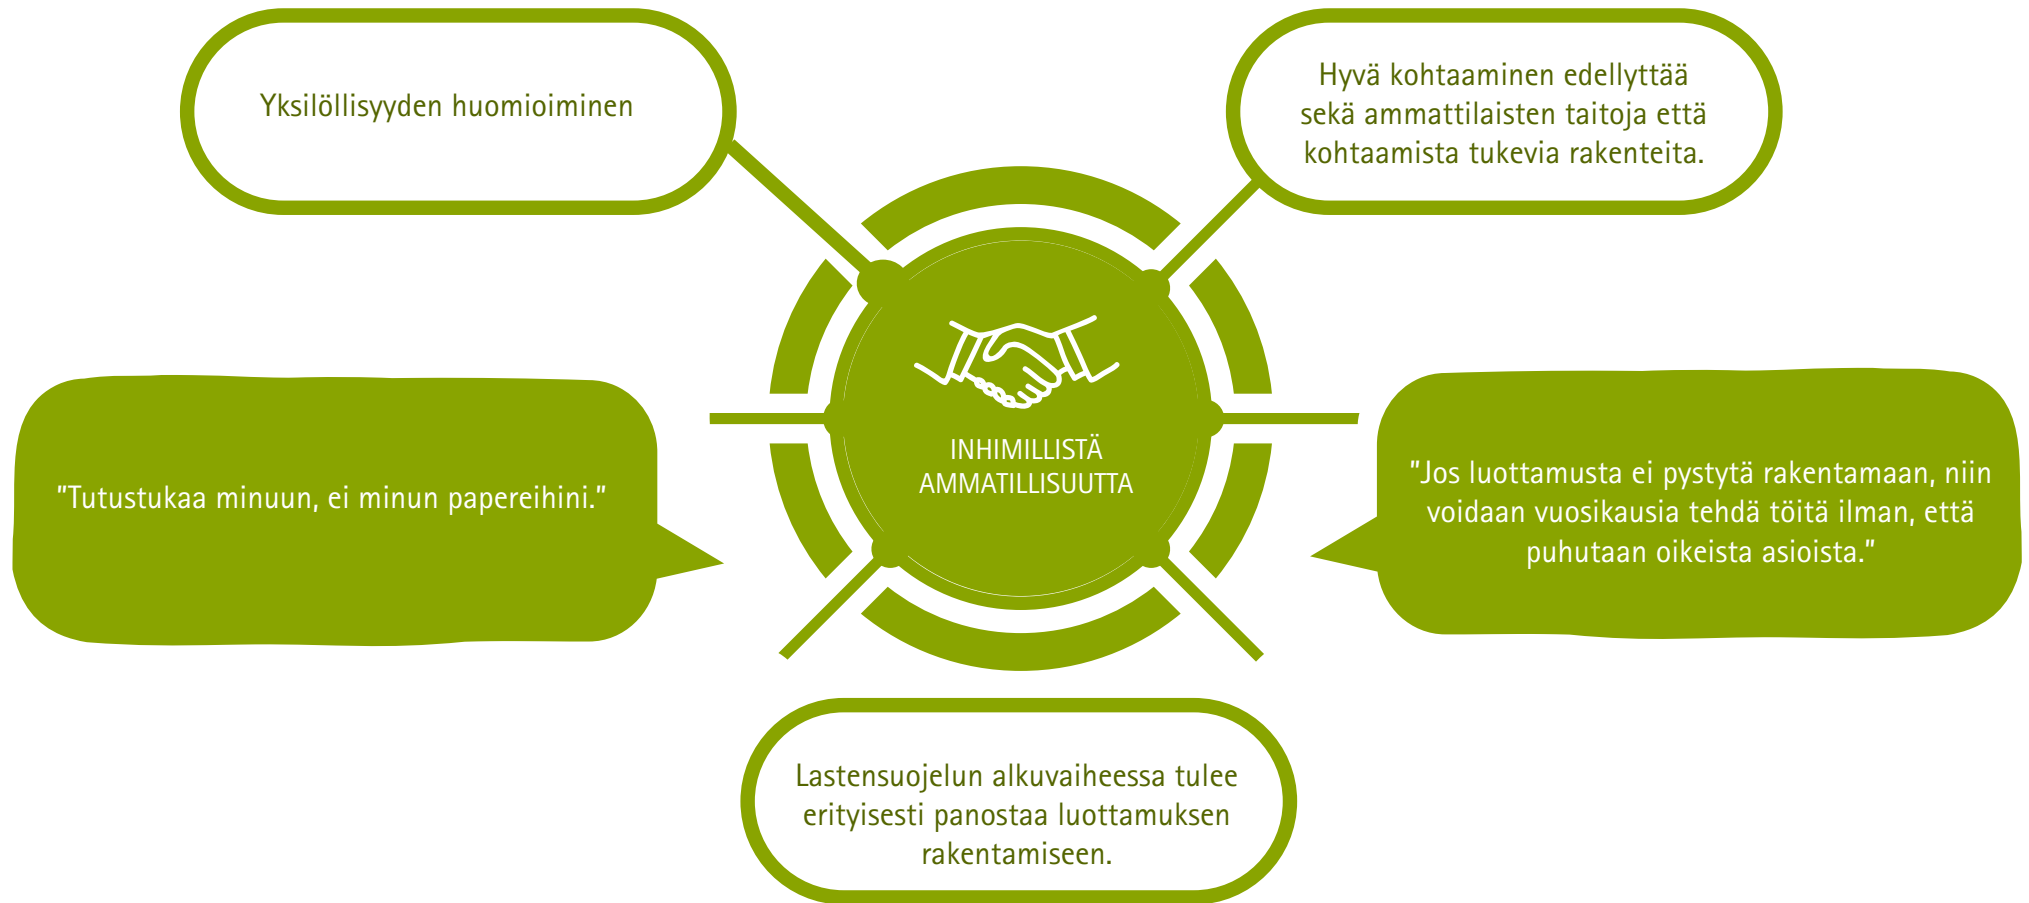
Yksilöllisyyden huomioiminen

Hyvä kohtaaminen edellyttää sekä ammattilaisten taitoja että kohtaamista tukevia rakenteita.

"Tutustukaa minuun, ei minun papereihini."

INHIMILLISTÄ AMMATILLISUUTTA

"Jos luottamusta ei pystytä rakentamaan, niin voidaan vuosikausia tehdä töitä ilman, että puhutaan oikeista asioista."

Lastensuojelun alkuvaiheessa tulee erityisesti panostaa luottamuksen rakentamiseen.